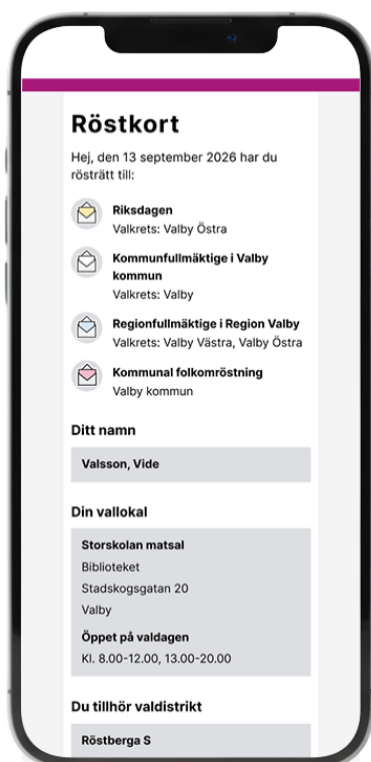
Röstkort

Hej, den 13 september 2026 har du rösträtt till:

Riksdagen
Valkrets: Valby Östra

Kommunfullmäktige i Valby kommun
Valkrets: Valby

Regionfullmäktige i Region Valby
Valkrets: Valby Västra, Valby Östra

Kommunal folkomröstning
Valby kommun

Ditt namn

Valsson, Vide

Din vallokal

Storskolan matsal
Biblioteket
Stadskogsgatan 20
Valby

Öppet på valdagen
Kl. 8.00-12.00, 13.00-20.00

Du tillhör valdistrikt

Röstberga S